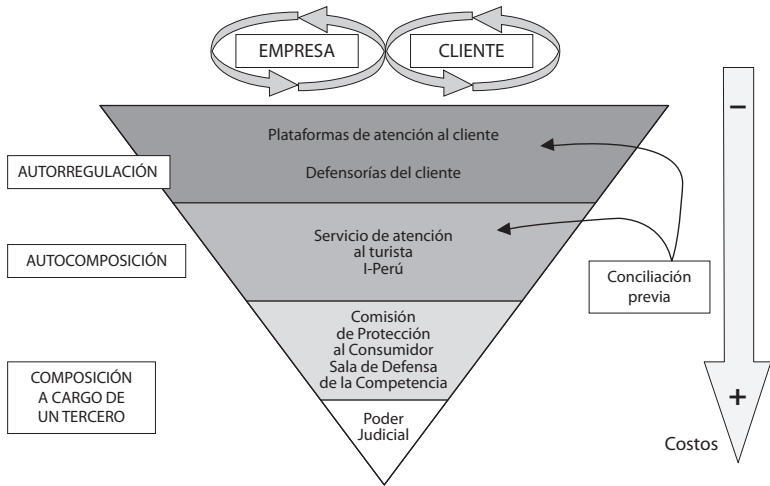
EMPRESA

CLIENTE

Plataformas de atención al cliente

Defensorías del cliente

AUTORREGULACIÓN

Servicio de atención al turista I-Perú

AUTOCOMPOSICIÓN

Conciliación previa

Comisión de Protección al Consumidor Sala de Defensa de la Competencia

COMPOSICIÓN A CARGO DE UN TERCERO

Poder Judicial

−

+

Costos